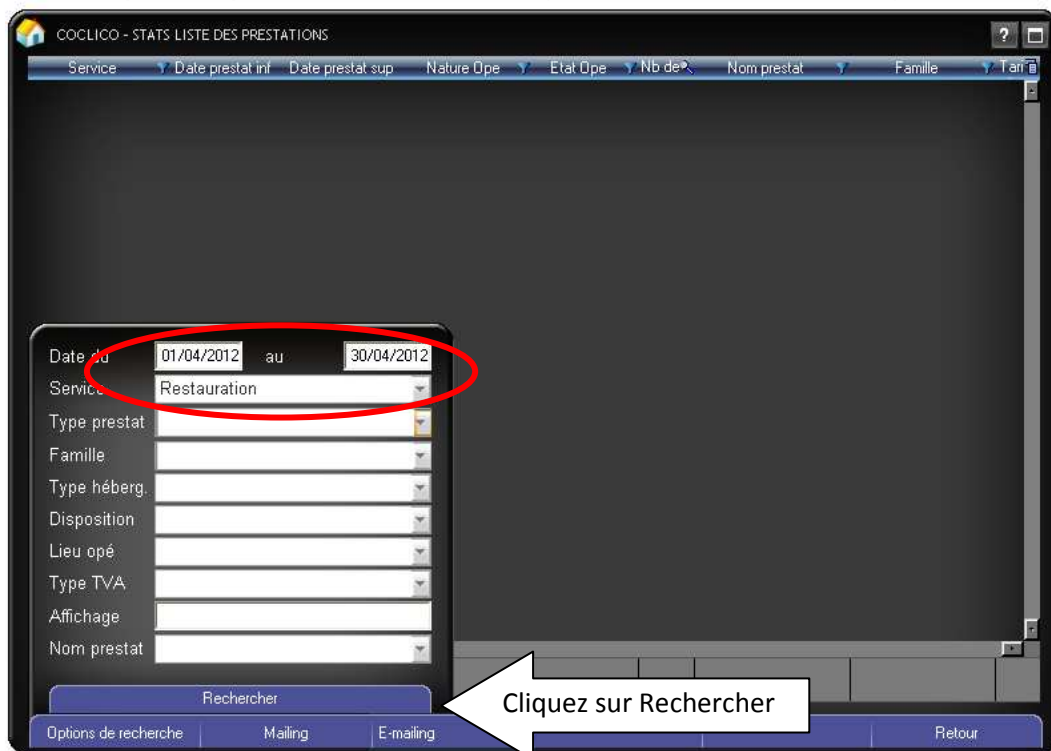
COCLICO - STATS LISTE DES PRESTATIONS

?

| Service | Date prestat inf | Date prestat sup | Nature Ope | Etat Ope | Nb de | Nom prestat | Famille | Tari |
|---|---|---|---|---|---|---|---|---|

Date du 01/04/2012 au 30/04/2012
Service Restauration
Type prestat
Famille
Type héberg.
Disposition
Lieu opé
Type TVA
Affichage
Nom prestat

Rechercher

Cliquez sur Rechercher

Options de recherche | Mailing | E-mailing | Retour